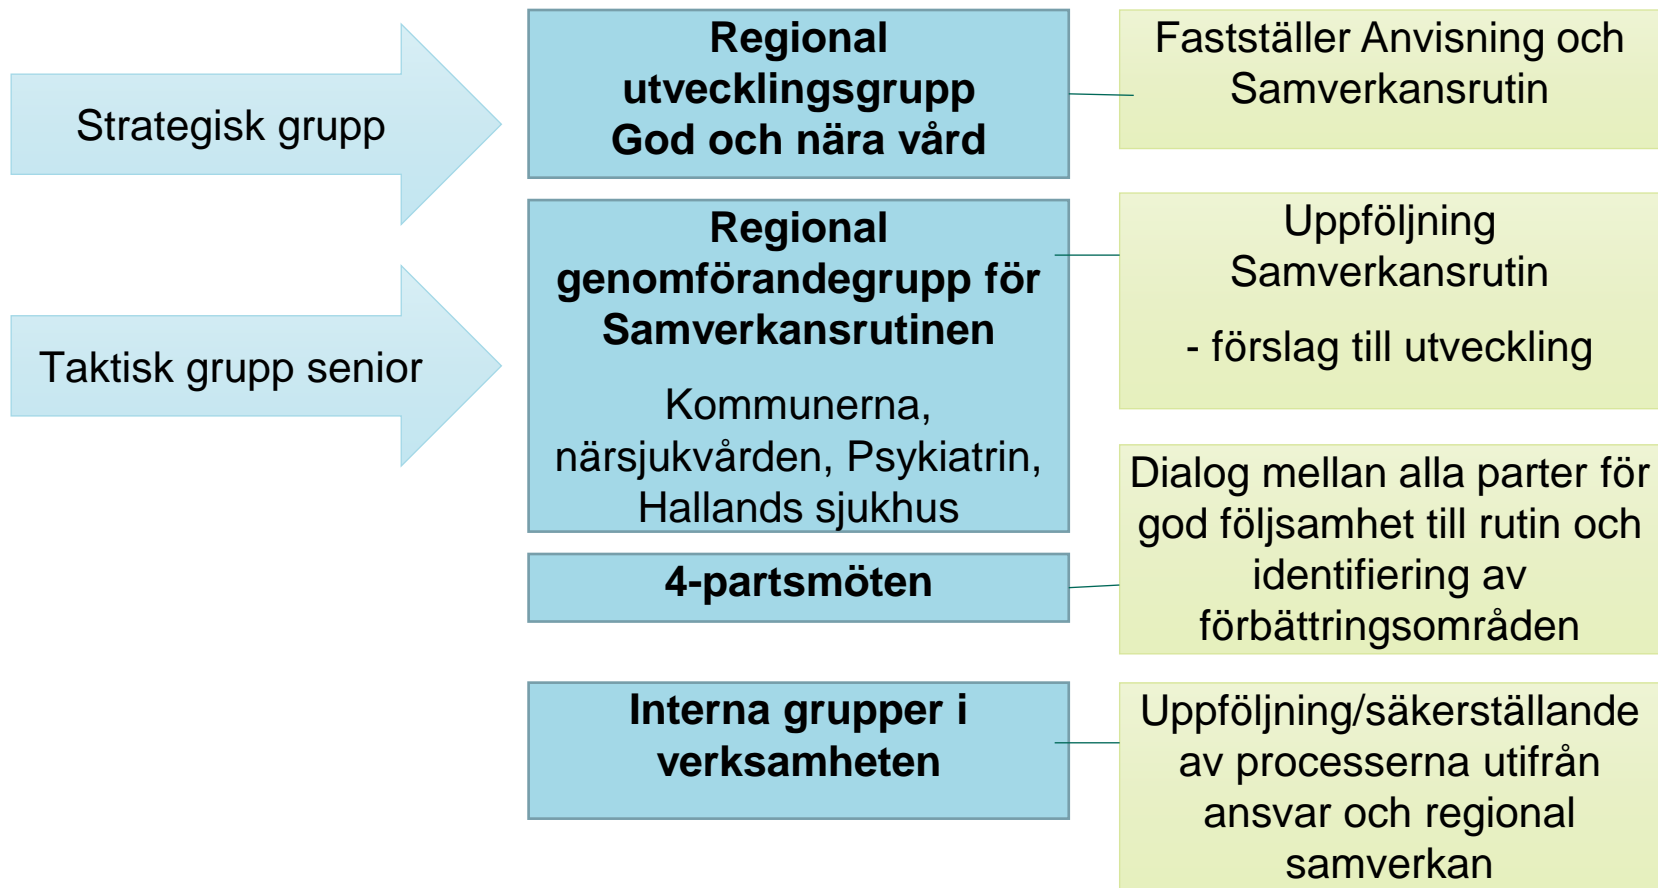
Strategisk grupp

Regional utvecklingsgrupp God och nära vård

Fastställer Anvisning och Samverkansrutin

Taktisk grupp senior

Regional genomförandegrupp för Samverkansrutinen

Kommunerna, närsjukvården, Psykiatrin, Hallands sjukhus

Uppföljning Samverkansrutin

- förslag till utveckling

4-partsmöten

Dialog mellan alla parter för god följsamhet till rutin och identifiering av förbättringsområden

Interna grupper i verksamheten

Uppföljning/säkerställande av processerna utifrån ansvar och regional samverkan